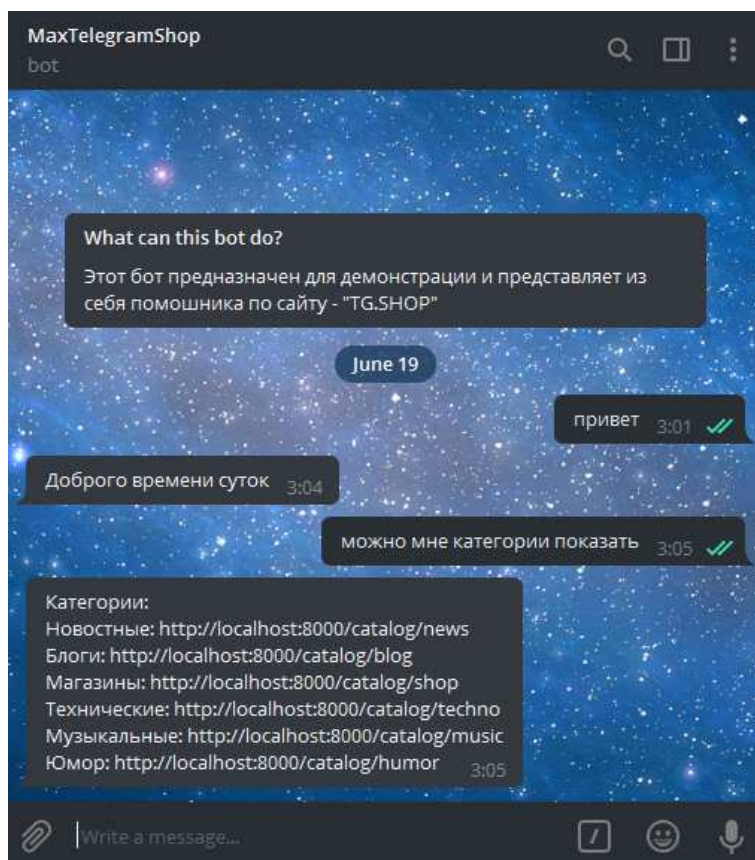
MaxTelegramShop
bot

What can this bot do?
Этот бот предназначен для демонстрации и представляет из себя помошника по сайту - "TG.SHOP"

June 19

привет 3:01

Доброго времени суток 3:04

можно мне категории показать 3:05

Категории:
Новостные: http://localhost:8000/catalog/news
Блоги: http://localhost:8000/catalog/blog
Магазины: http://localhost:8000/catalog/shop
Технические: http://localhost:8000/catalog/techno
Музыкальные: http://localhost:8000/catalog/music
Юмор: http://localhost:8000/catalog/humor 3:05

Write a message...